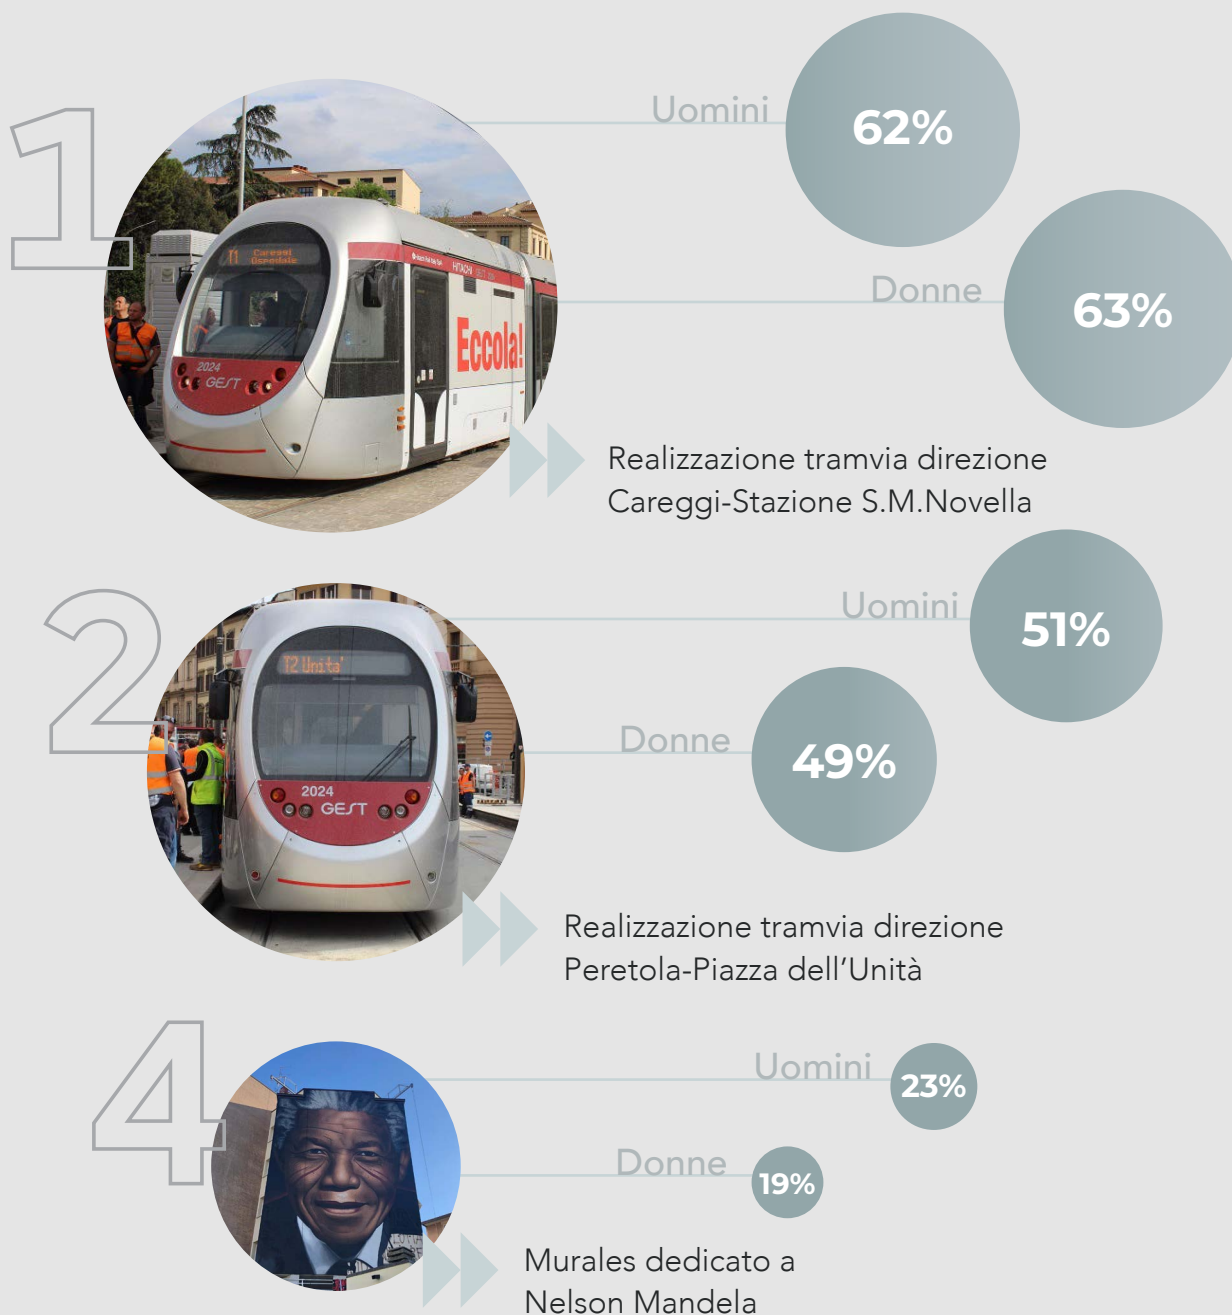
1

Uomini 62%

Donne 63%

T1 Careggi Ospedale

2024 GEST

HITACHI

Eccola!

Realizzazione tramvia direzione Careggi-Stazione S.M.Novella

2

Uomini 51%

Donne 49%

T2 Unita'

2024 GEST

Realizzazione tramvia direzione Peretola-Piazza dell'Unità

4

Uomini 23%

Donne 19%

Murales dedicato a Nelson Mandela